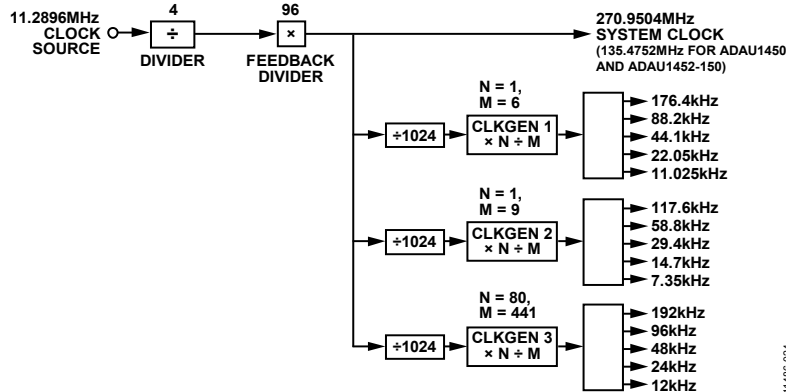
11.2896MHz CLOCK SOURCE

4

÷

DIVIDER

96

×

FEEDBACK DIVIDER

270.9504MHz SYSTEM CLOCK (135.4752MHz FOR ADAU1450 AND ADAU1452-150)

N = 1, M = 6

÷1024

CLKGEN 1 × N ÷ M

176.4kHz
88.2kHz
44.1kHz
22.05kHz
11.025kHz

N = 1, M = 9

÷1024

CLKGEN 2 × N ÷ M

117.6kHz
58.8kHz
29.4kHz
14.7kHz
7.35kHz

N = 80, M = 441

÷1024

CLKGEN 3 × N ÷ M

192kHz
96kHz
48kHz
24kHz
12kHz

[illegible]